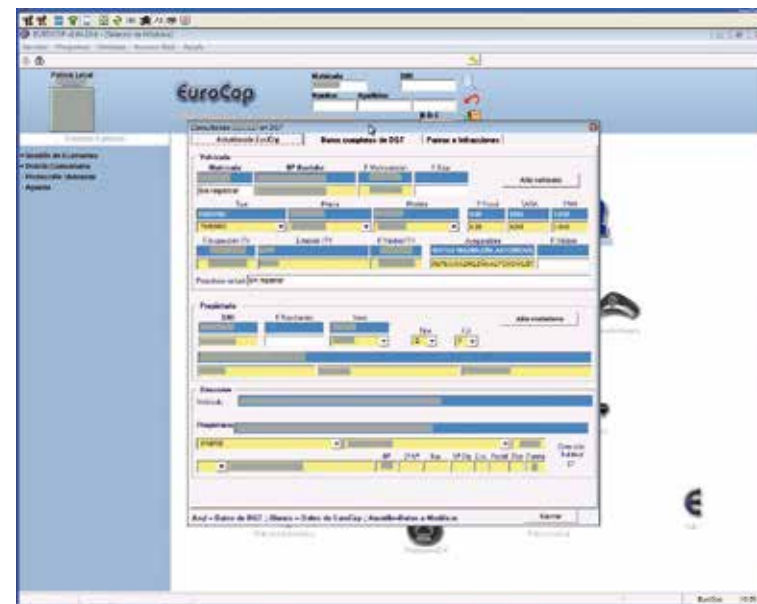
EuroCop

Matrícula
DNI
Nombre
Apellidos

Policía Local

Gestión de Expedientes
Policía Comunitaria
Protocolos
Ayudas

Consultas
Antecedentes EuroCop
Datos completos de DGT
Puntos e Infracciones

Vehículo
Matrícula
Nº Bastidor
F. Matriculación
F. Baja
Sin registrar
Alta vehículo
Tipo
Marca
Modelo
F. Fiscal
TARA
PMA
TURISMO
Ocupación ITV
Estado ITV
F. Validez ITV
Antigüedad
F. Validez
Propietario actual
Sin registrar

Propietario
DNI
F. Nacimiento
Sexo
Alta propietario

Dirección
Vehículo
Propietario

Dirección Nacional

Azul = Datos de DGT ; Blanco = Datos de EuroCop ; Amarillo=Datos a Modificar
Cerrar